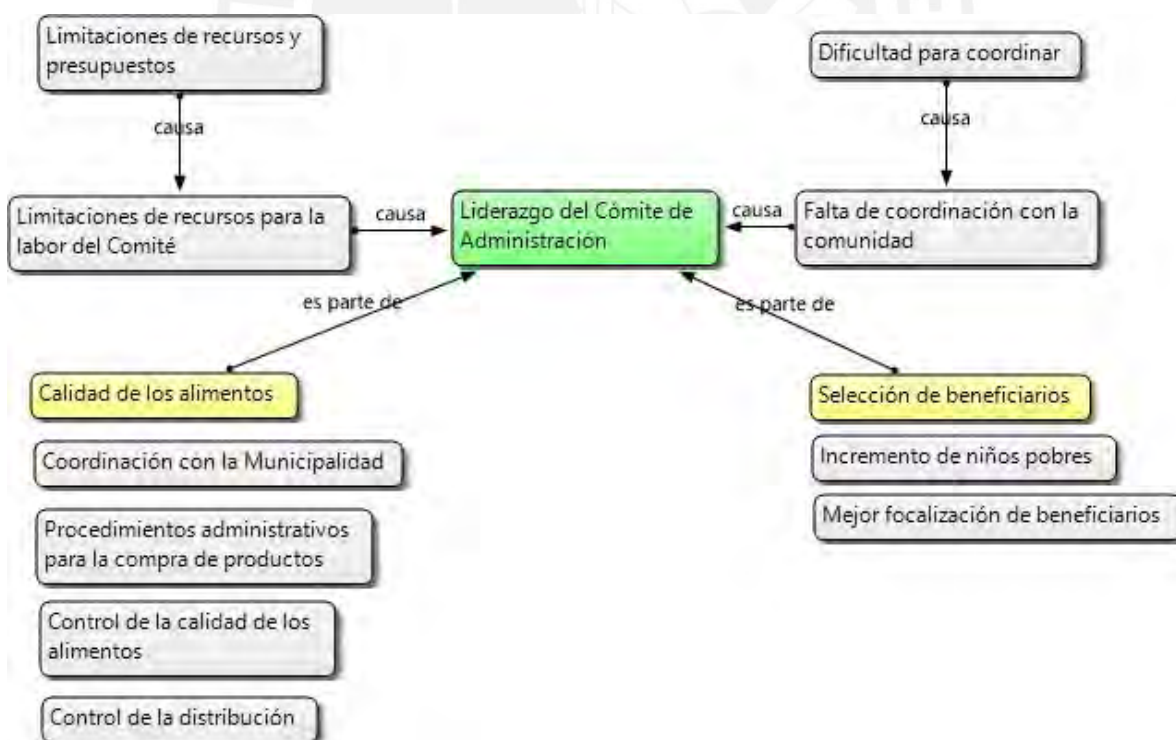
Limitaciones de recursos y presupuestos

causa

Dificultad para coordinar

causa

Limitaciones de recursos para la labor del Comité

causa

Liderazgo del Cómite de Administración

causa

Falta de coordinación con la comunidad

es parte de

es parte de

Calidad de los alimentos

Coordinación con la Municipalidad

Procedimientos administrativos para la compra de productos

Control de la calidad de los alimentos

Control de la distribución

Selección de beneficiarios

Incremento de niños pobres

Mejor focalización de beneficiarios